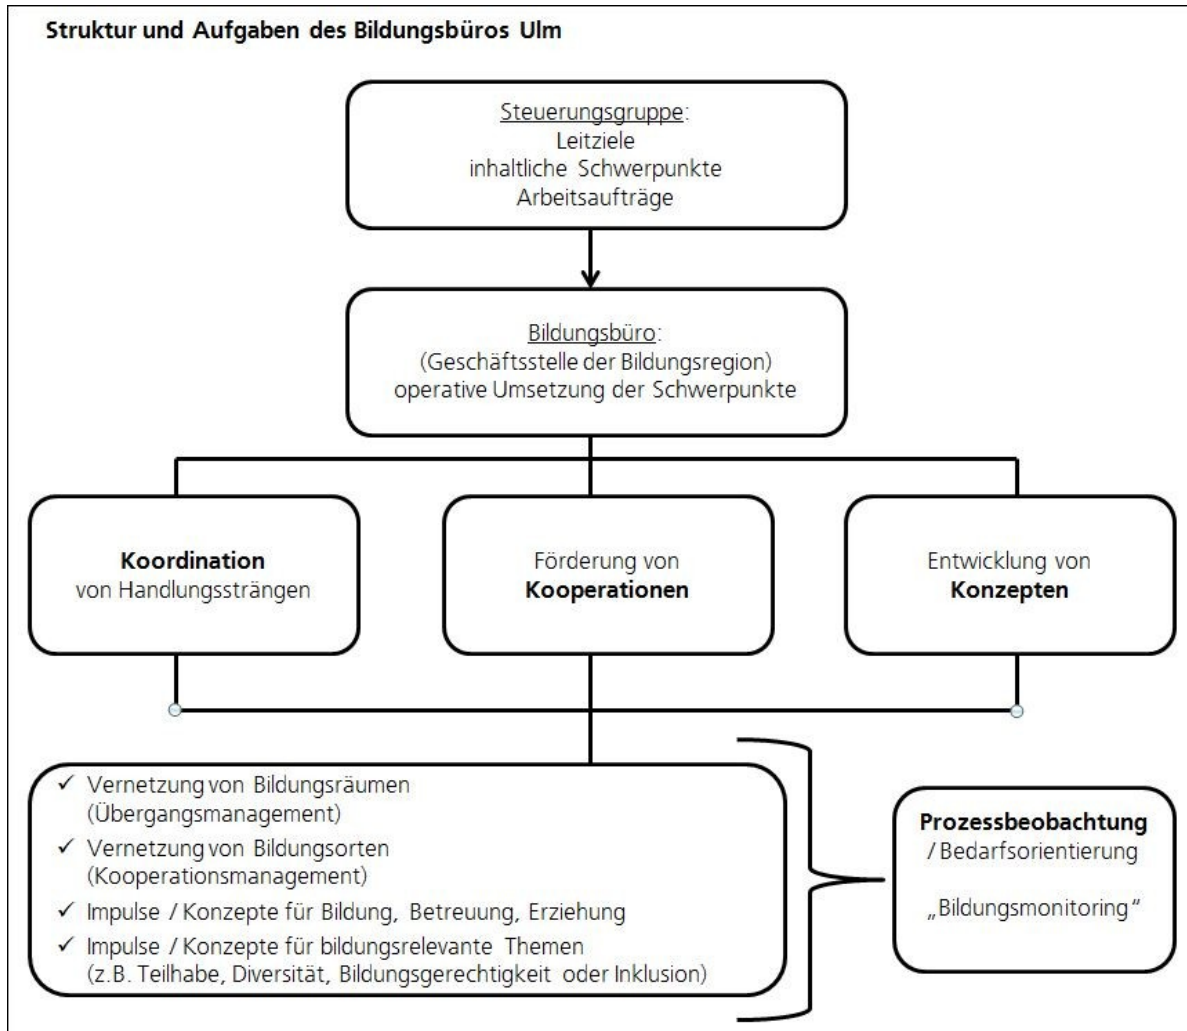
Struktur und Aufgaben des Bildungsbüros Ulm

Steuerungsgruppe:
Leitziele
inhaltliche Schwerpunkte
Arbeitsaufträge

Bildungsbüro:
(Geschäftsstelle der Bildungsregion)
operative Umsetzung der Schwerpunkte

**Koordination** von Handlungssträngen

Förderung von **Kooperationen**

Entwicklung von **Konzepten**

✓ Vernetzung von Bildungsräumen (Übergangsmanagement)
✓ Vernetzung von Bildungsorten (Kooperationsmanagement)
✓ Impulse / Konzepte für Bildung, Betreuung, Erziehung
✓ Impulse / Konzepte für bildungsrelevante Themen (z.B. Teilhabe, Diversität, Bildungsgerechtigkeit oder Inklusion)

**Prozessbeobachtung** / Bedarfsorientierung

„Bildungsmonitoring"